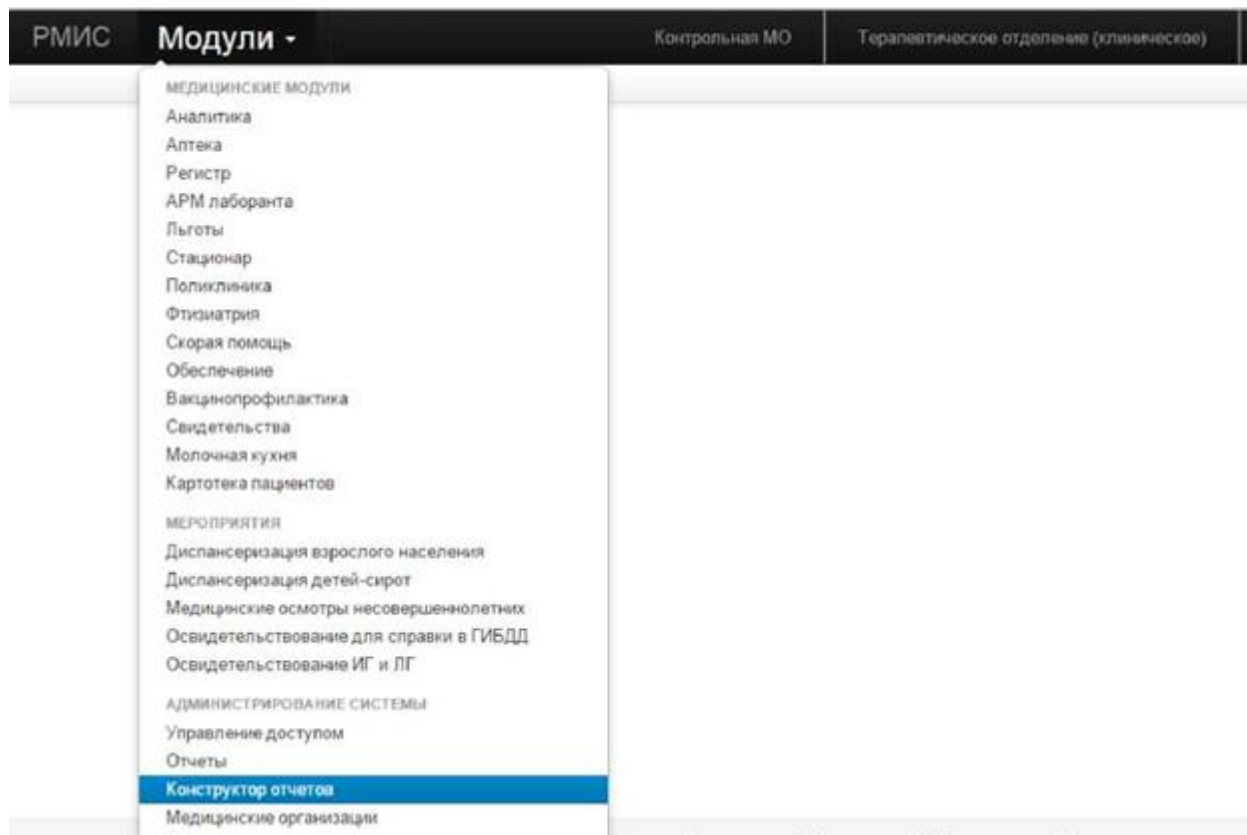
РМИС Модули ▾

Контрольная МО

Терапевтическое отделение (клиническое)

МЕДИЦИНСКИЕ МОДУЛИ
Аналитика
Аптека
Регистр
АРМ лаборанта
Льготы
Стационар
Поликлиника
Фтизиатрия
Скорая помощь
Обеспечение
Вакцинопрофилактика
Свидетельства
Молочная кухня
Картотека пациентов

МЕРОПРИЯТИЯ
Диспансеризация взрослого населения
Диспансеризация детей-сирот
Медицинские осмотры несовершеннолетних
Освидетельствование для справки в ГИБДД
Освидетельствование ИГ и ЛГ

АДМИНИСТРИРОВАНИЕ СИСТЕМЫ
Управление доступом
Отчеты
Конструктор отчетов
Медицинские организации